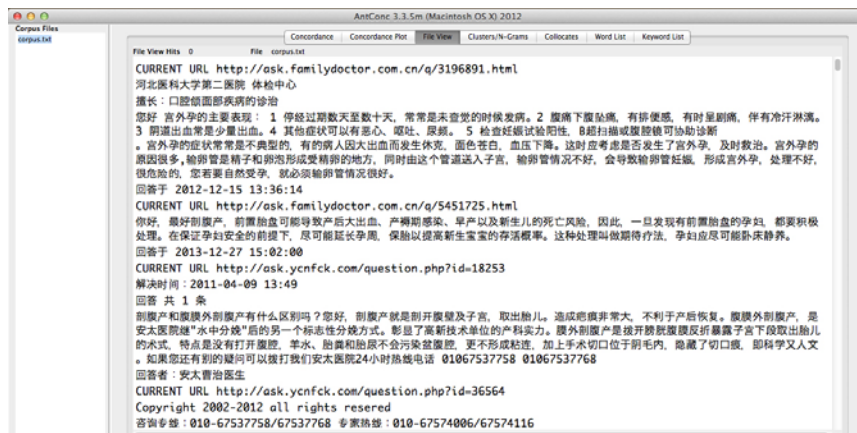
AntConc 3.3.5m (Macintosh OS X) 2012

Corpus Files
corpus.txt

Concordance | Concordance Plot | File View | Clusters/N-Grams | Collocates | Word List | Keyword List

File View Hits 0 File corpus.txt

CURRENT URL http://ask.familydoctor.com.cn/q/3196891.html
河北医科大学第二医院 体检中心
擅长：口腔颌面部疾病的诊治
您好 宫外孕的主要表现： 1 停经过期数天至数十天，常常是未查觉的时候发病。2 腹痛下腹坠痛，有排便感，有时呈剧痛，伴有冷汗淋漓。3 阴道出血常是少量出血。4 其他症状可以有恶心、呕吐、尿频。 5 检查妊娠试验阳性，B超扫描或腹腔镜可协助诊断
。宫外孕的症状常常是不典型的，有的病人因大出血而发生休克，面色苍白，血压下降。这时应考虑是否发生了宫外孕，及时救治。宫外孕的原因很多,输卵管是精子和卵泡形成受精卵的地方，同时由这个管道送入子宫，输卵管情况不好，会导致输卵管妊娠，形成宫外孕，处理不好，很危险的，您若要自然受孕，就必须输卵管情况很好。
回答于 2012-12-15 13:36:14
CURRENT URL http://ask.familydoctor.com.cn/q/5451725.html
你好，最好剖腹产，前置胎盘可能导致产后大出血、产褥期感染、早产以及新生儿的死亡风险，因此，一旦发现有前置胎盘的孕妇，都要积极处理。在保证孕妇安全的前提下，尽可能延长孕周，保胎以提高新生宝宝的存活概率。这种处理叫做期待疗法，孕妇应尽可能卧床静养。
回答于 2013-12-27 15:02:00
CURRENT URL http://ask.ycnfck.com/question.php?id=18253
解决时间：2011-04-09 13:49
回答 共 1 条
剖腹产和腹膜外剖腹产有什么区别吗？您好，剖腹产就是剖开腹壁及子宫，取出胎儿。造成疤痕非常大，不利于产后恢复。腹膜外剖腹产，是安太医院继"水中分娩"后的另一个标志性分娩方式。彰显了高新技术单位的产科实力。腹外剖腹产是拨开膀胱腹反折暴露子宫下段取出胎儿的术式，特点是没有打开腹腔，羊水、胎粪和胎尿不会污染盆腹腔，更不易形成粘连，加上手术切口位于阴毛内，隐藏了切口痕，即科学又人文。如果您还有别的疑问可以拨打我们安太医院24小时热线电话 01067537758 01067537768
回答者：安太曹治医生
CURRENT URL http://ask.ycnfck.com/question.php?id=36564
Copyright 2002-2012 all rights resered
咨询专线：010-67537758/67537768 专家热线：010-67574006/67574116